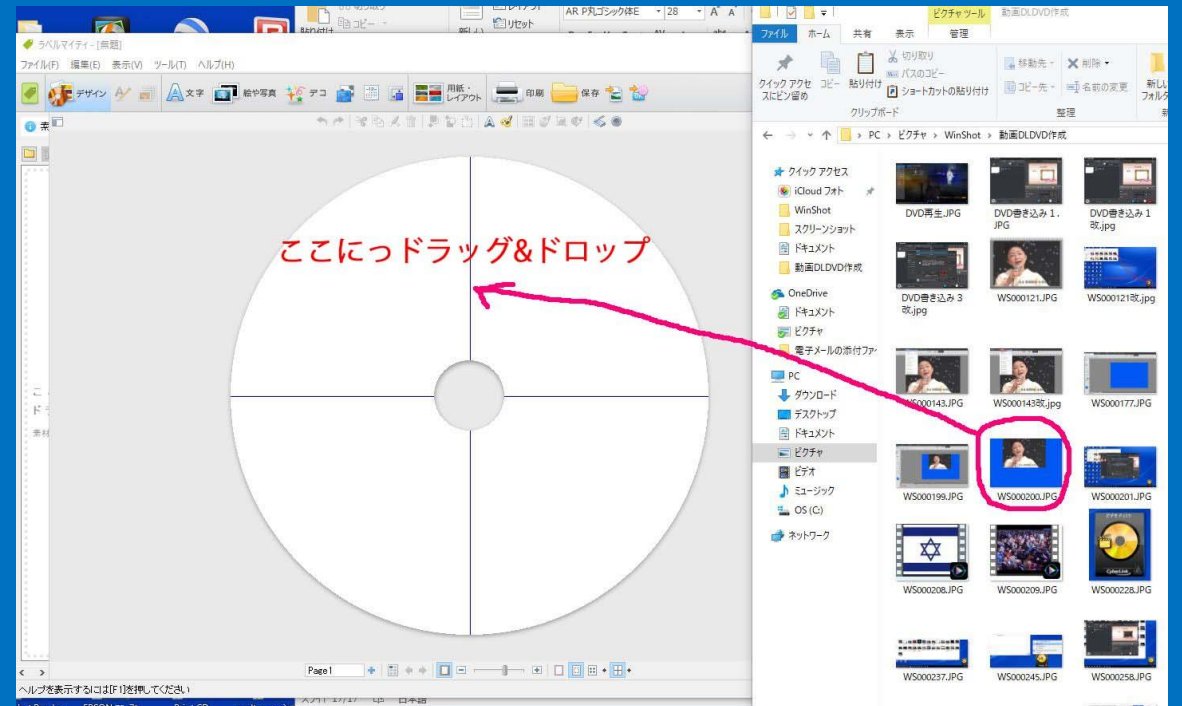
ラベルマイティ - [無題]

ファイル(F) 編集(E) 表示(V) ツール(T) ヘルプ(H)

デザイン 文字 絵や写真 デコ 用紙・レイアウト 印刷 保存

ここにっドラッグ&ドロップ

Page1

ヘルプを表示するには[F1]を押してください

AR P丸ゴシック体E 28

ピクチャ ツール 動画DLDVD作成

ファイル ホーム 共有 表示 管理

クイック アクセスにピン留め コピー 貼り付け 切り取り パスのコピー ショートカットの貼り付け 移動先 削除 コピー先 名前の変更 新しいフォルダー

クリップボード 整理

PC > ピクチャ > WinShot > 動画DLDVD作成

クイック アクセス
iCloud フォト
WinShot
スクリーンショット
ドキュメント
動画DLDVD作成
OneDrive
ドキュメント
ピクチャ
電子メールの添付ファ
PC
ダウンロード
デスクトップ
ドキュメント
ピクチャ
ビデオ
ミュージック
OS (C:)
ネットワーク

DVD再生.JPG
DVD書き込み1.JPG
DVD書き込み1改.jpg
DVD書き込み3改.jpg
WS000121.JPG
WS000121改.jpg
WS000143.JPG
WS000143改.jpg
WS000177.JPG
WS000199.JPG
WS000200.JPG
WS000201.JPG
WS000208.JPG
WS000209.JPG
WS000228.JPG
WS000237.JPG
WS000245.JPG
WS000258.JPG